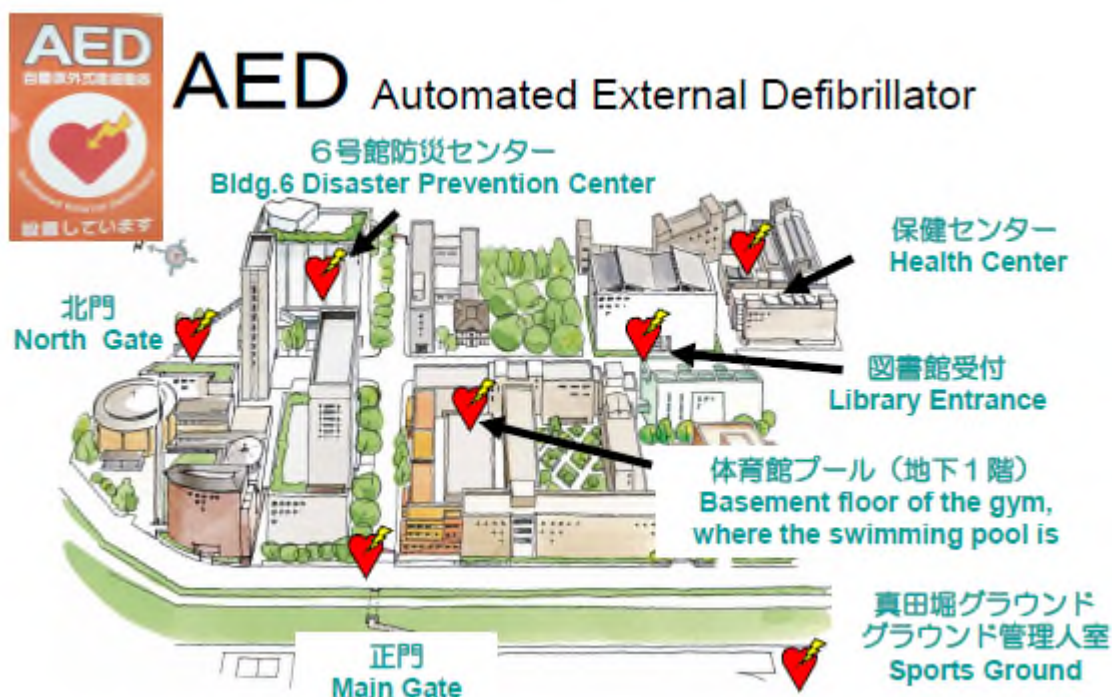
AED
自動体外式除細動器
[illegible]
設置しています

AED Automated External Defibrillator

6号館防災センター
Bldg.6 Disaster Prevention Center

保健センター
Health Center

北門
North Gate

図書館受付
Library Entrance

体育館プール（地下1階）
Basement floor of the gym, where the swimming pool is

真田堀グラウンド
グラウンド管理人室
Sports Ground

正門
Main Gate